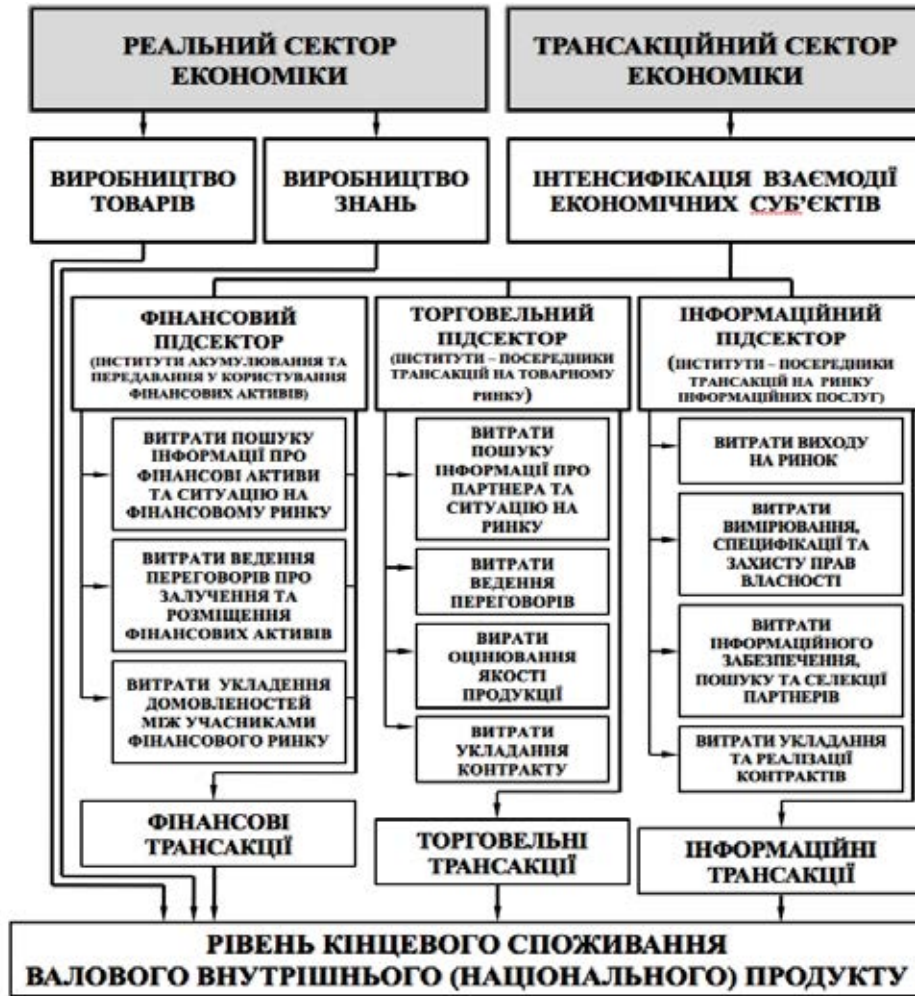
РЕАЛЬНИЙ СЕКТОР ЕКОНОМІКИ

ТРАНСАКЦІЙНИЙ СЕКТОР ЕКОНОМІКИ

ВИРОБНИЦТВО ТОВАРІВ

ВИРОБНИЦТВО ЗНАНЬ

ІНТЕНСИФІКАЦІЯ ВЗАЄМОДІЇ ЕКОНОМІЧНИХ СУБ'ЄКТІВ

ФІНАНСОВИЙ ПІДСЕКТОР (ІНСТИТУТИ АКУМУЛЮВАННЯ ТА ПЕРЕДАВАННЯ У КОРИСТУВАННЯ ФІНАНСОВИХ АКТИВІВ)

ТОРГОВЕЛЬНИЙ ПІДСЕКТОР (ІНСТИТУТИ – ПОСЕРЕДНИКИ ТРАНСАКЦІЙ НА ТОВАРНОМУ РИНКУ)

ІНФОРМАЦІЙНИЙ ПІДСЕКТОР (ІНСТИТУТИ – ПОСЕРЕДНИКИ ТРАНСАКЦІЙ НА РИНКУ ІНФОРМАЦІЙНИХ ПОСЛУГ)

ВИТРАТИ ПОШУКУ ІНФОРМАЦІЇ ПРО ФІНАНСОВІ АКТИВИ ТА СИТУАЦІЮ НА ФІНАНСОВОМУ РИНКУ

ВИТРАТИ ВЕДЕННЯ ПЕРЕГОВОРІВ ПРО ЗАЛУЧЕННЯ ТА РОЗМІЩЕННЯ ФІНАНСОВИХ АКТИВІВ

ВИТРАТИ УКЛАДЕННЯ ДОМОВЛЕНОСТЕЙ МІЖ УЧАСНИКАМИ ФІНАНСОВОГО РИНКУ

ВИТРАТИ ПОШУКУ ІНФОРМАЦІЇ ПРО ПАРТНЕРА ТА СИТУАЦІЮ НА РИНКУ

ВИТРАТИ ВЕДЕННЯ ПЕРЕГОВОРІВ

ВИРАТИ ОЦІНЮВАННЯ ЯКОСТІ ПРОДУКЦІЇ

ВИТРАТИ УКЛАДАННЯ КОНТРАКТУ

ВИТРАТИ ВИХОДУ НА РИНОК

ВИТРАТИ ВИМІРЮВАННЯ, СПЕЦИФІКАЦІЇ ТА ЗАХИСТУ ПРАВ ВЛАСНОСТІ

ВИТРАТИ ІНФОРМАЦІЙНОГО ЗАБЕЗПЕЧЕННЯ, ПОШУКУ ТА СЕЛЕКЦІЇ ПАРТНЕРІВ

ВИТРАТИ УКЛАДАННЯ ТА РЕАЛІЗАЦІЇ КОНТРАКТІВ

ФІНАНСОВІ ТРАНСАКЦІЇ

ТОРГОВЕЛЬНІ ТРАНСАКЦІЇ

ІНФОРМАЦІЙНІ ТРАНСАКЦІЇ

РІВЕНЬ КІНЦЕВОГО СПОЖИВАННЯ ВАЛОВОГО ВНУТРІШНЬОГО (НАЦІОНАЛЬНОГО) ПРОДУКТУ